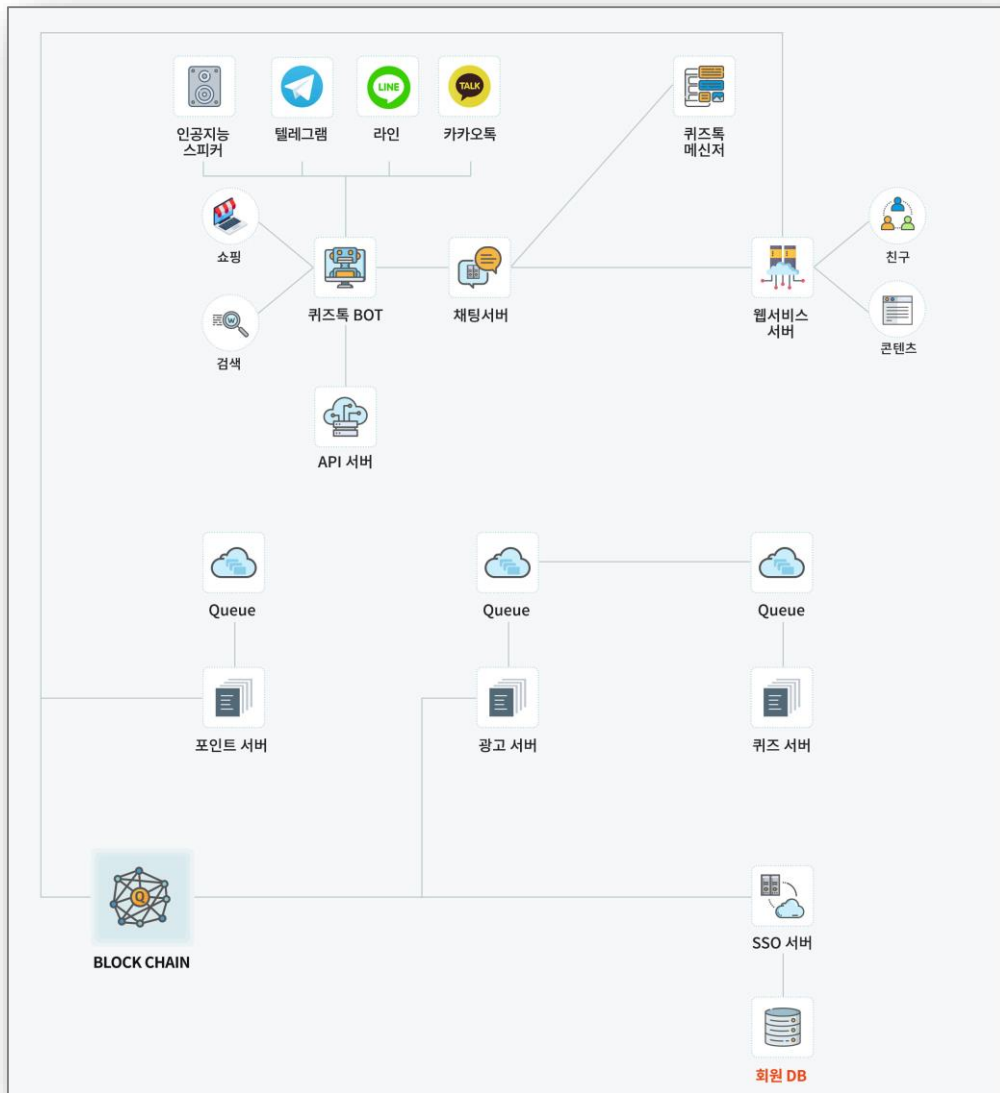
인공지능 스피커

텔레그램

LINE
라인

TALK
카카오톡

퀴즈톡 메신저

쇼핑

퀴즈톡 BOT

채팅서버

웹서비스 서버

친구

콘텐츠

검색

API 서버

Queue

Queue

Queue

포인트 서버

광고 서버

퀴즈 서버

BLOCK CHAIN

SSO 서버

회원 DB